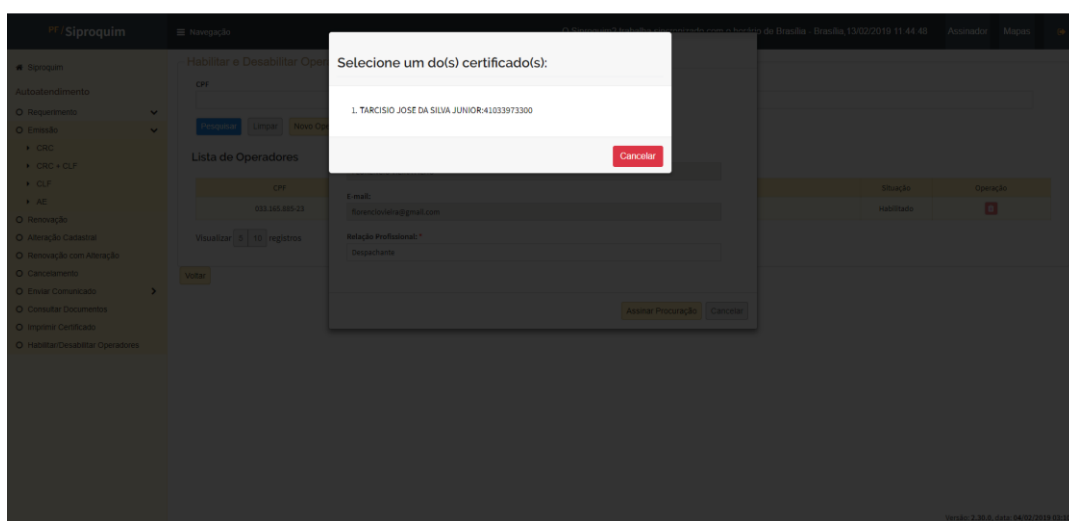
PF/Siproquim
≡ Navegação
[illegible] de Brasília - Brasília,13/02/2019 11:44:48
Assinador
Mapas

Siproquim
Autoatendimento
Requerimento
Emissão
CRC
CRC + CLF
CLF
AE
Renovação
Alteração Cadastral
Renovação com Alteração
Cancelamento
Enviar Comunicado
Consultar Documentos
Imprimir Certificado
Habilitar/Desabilitar Operadores

Habilitar e Desabilitar Oper
CPF
Pesquisar
Limpar
Novo Op
Lista de Operadores
CPF
033.265.865-23
Situação
Operação
Habilitado
Visualizar 5 10 registros
Voltar

E-mail:
florencioviana@gmail.com
Relação Profissional: *
Despachante
Assinar Procuração
Cancelar

Selecione um do(s) certificado(s):

1. TARCISIO JOSE DA SILVA JUNIOR:41033973300

Cancelar

Versão: 2.30.0, data: 04/02/2019 03:3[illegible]